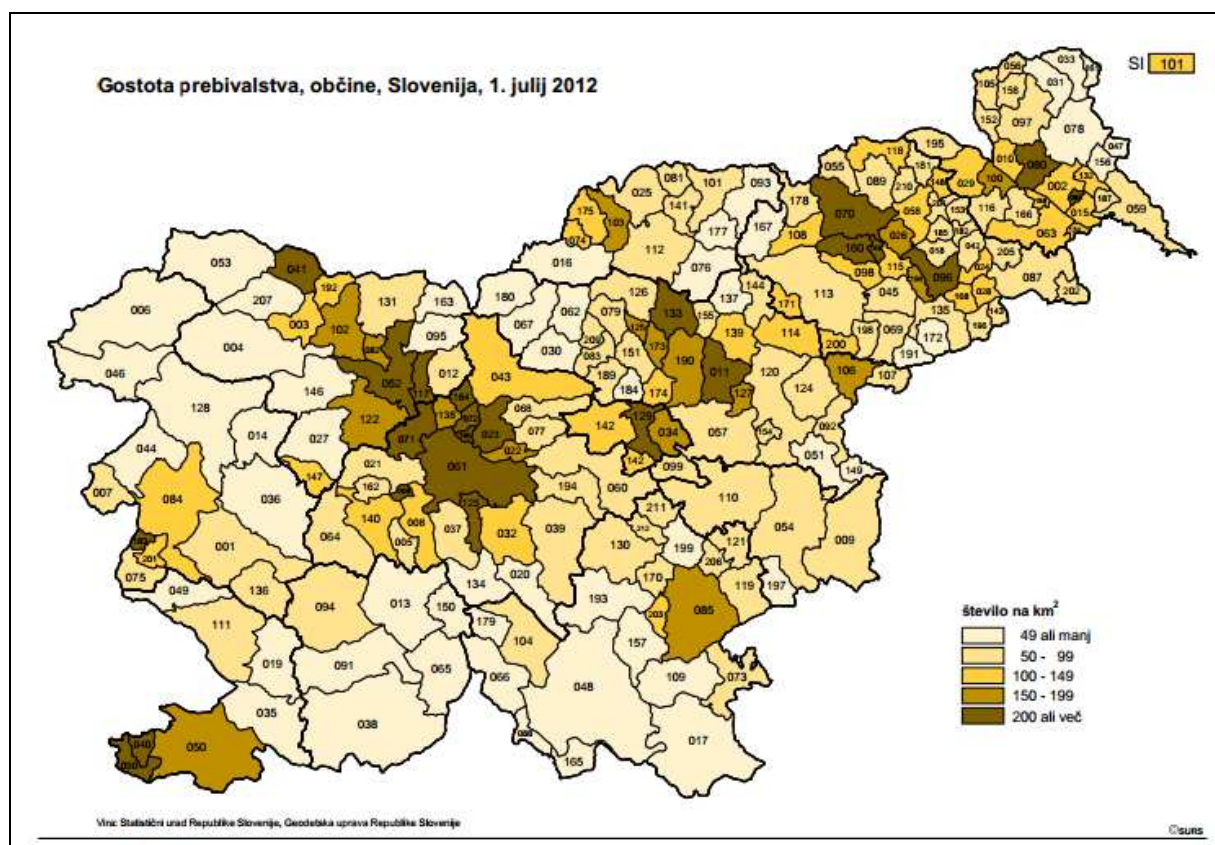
Gostota prebivalstva, občine, Slovenija, 1. julij 2012

SI 101

033 056 031 105 158 152 097 078 195 118 047 156 055 181 010 080 089 210 029 100 002 132 059 166 015 187 116 025 081 101 093 178 070 058 175 103 141 167 108 026 063 205 074 177 160 016 112 076 098 113 087 053 041 192 144 171 115 045 168 028 131 163 180 126 133 137 135 202 207 102 003 155 198 069 006 062 079 125 139 114 172 004 095 067 200 191 082 173 190 011 107 030 151 106 046 052 012 043 189 184 120 124 127 146 138 068 129 142 128 014 027 122 071 023 077 034 057 092 044 061 022 154 021 147 051 149 162 099 194 060 007 084 036 211 110 140 008 037 039 064 032 054 009 001 005 213 199 130 121 206 197 136 020 075 134 119 049 013 150 193 170 111 094 203 085 179 104 157 019 073 091 065 066 109 048 035 038 090 040 050 165 017

število na km$^2$
49 ali manj
50 - 99
100 - 149
150 - 199
200 ali več

Vira: Statistični urad Republike Slovenije, Geodetska uprava Republike Slovenije

©SURS